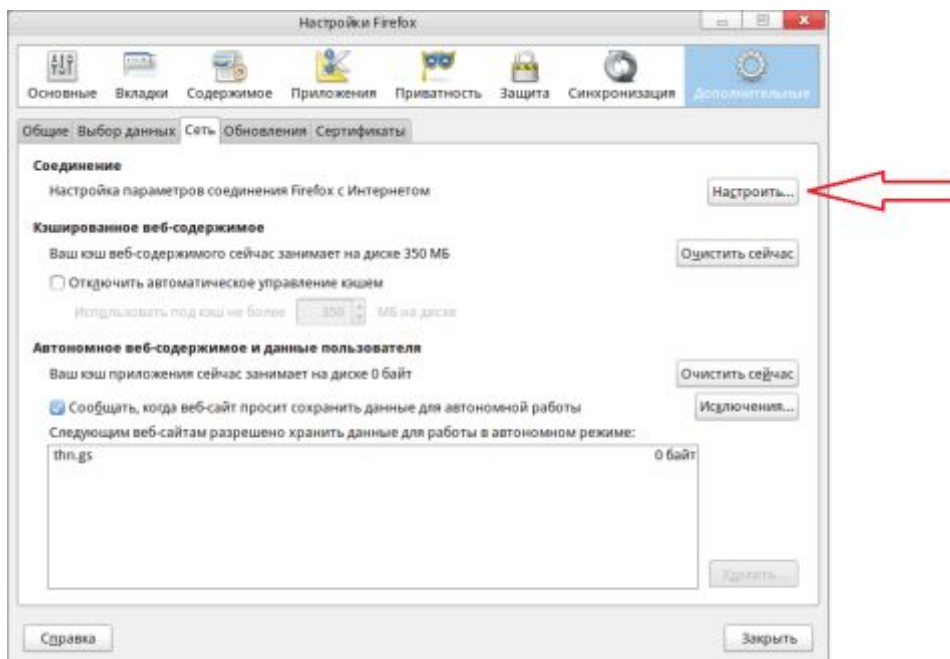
Настройки Firefox

Основные Вкладки Содержимое Приложения Приватность Защита Синхронизация Дополнительные

Общие Выбор данных Сеть Обновления Сертификаты

Соединение

Настройка параметров соединения Firefox с Интернетом

Настроить...

Кэшированное веб-содержимое

Ваш кэш веб-содержимого сейчас занимает на диске 350 МБ

Очистить сейчас

Отключить автоматическое управление кэшем

Использовать под кэш не более 350 МБ на диске

Автономное веб-содержимое и данные пользователя

Ваш кэш приложения сейчас занимает на диске 0 байт

Очистить сейчас

Сообщать, когда веб-сайт просит сохранить данные для автономной работы

Исключения...

Следующим веб-сайтам разрешено хранить данные для работы в автономном режиме:

thn.gs 0 байт

Удалить...

Справка

Закрыть